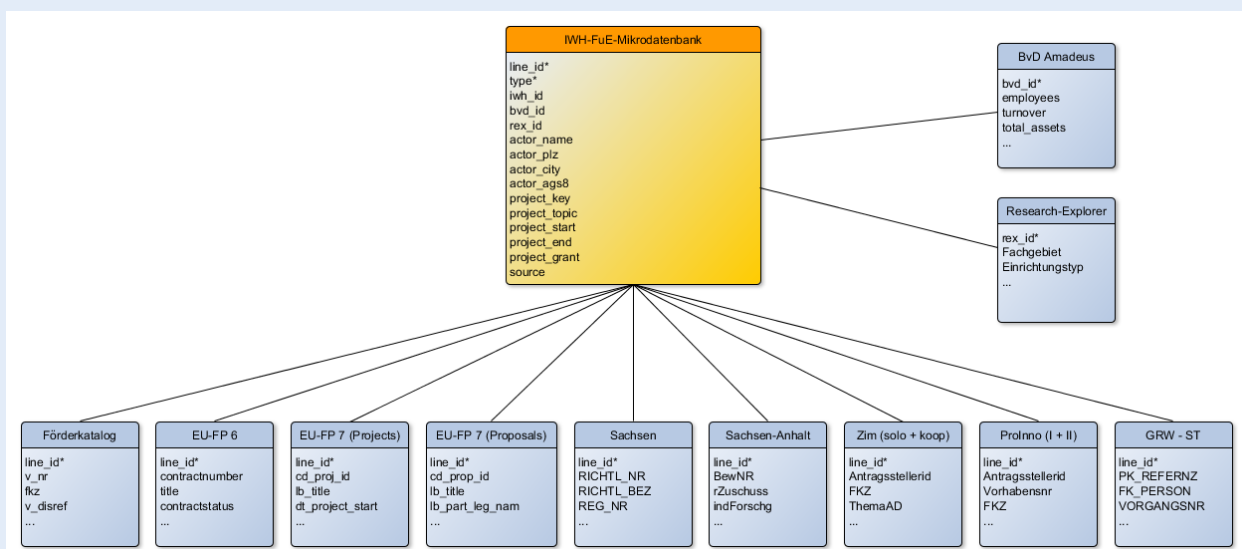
IWH-FuE-Mikrodatenbank

line_id*
type*
iwh_id
bvd_id
rex_id
actor_name
actor_plz
actor_city
actor_ags8
project_key
project_topic
project_start
project_end
project_grant
source

BvD Amadeus

bvd_id*
employees
turnover
total_assets
...

Research-Explorer

rex_id*
Fachgebiet
Einrichtungstyp
...

Förderkatalog

line_id*
v_nr
fkz
v_disref
...

EU-FP 6

line_id*
contractnumber
title
contractstatus
...

EU-FP 7 (Projects)

line_id*
cd_proj_id
lb_title
dt_project_start
...

EU-FP 7 (Proposals)

line_id*
cd_prop_id
lb_title
lb_part_leg_nam
...

Sachsen

line_id*
RICHTL_NR
RICHTL_BEZ
REG_NR
...

Sachsen-Anhalt

line_id*
BewNR
rZuschuss
indForschg
...

Zim (solo + koop)

line_id*
Antragsstellerid
FKZ
ThemaAD
...

ProInno (I + II)

line_id*
Antragsstellerid
Vorhabensnr
FKZ
...

GRW - ST

line_id*
PK_REFERNZ
FK_PERSON
VORGANGSNR
...